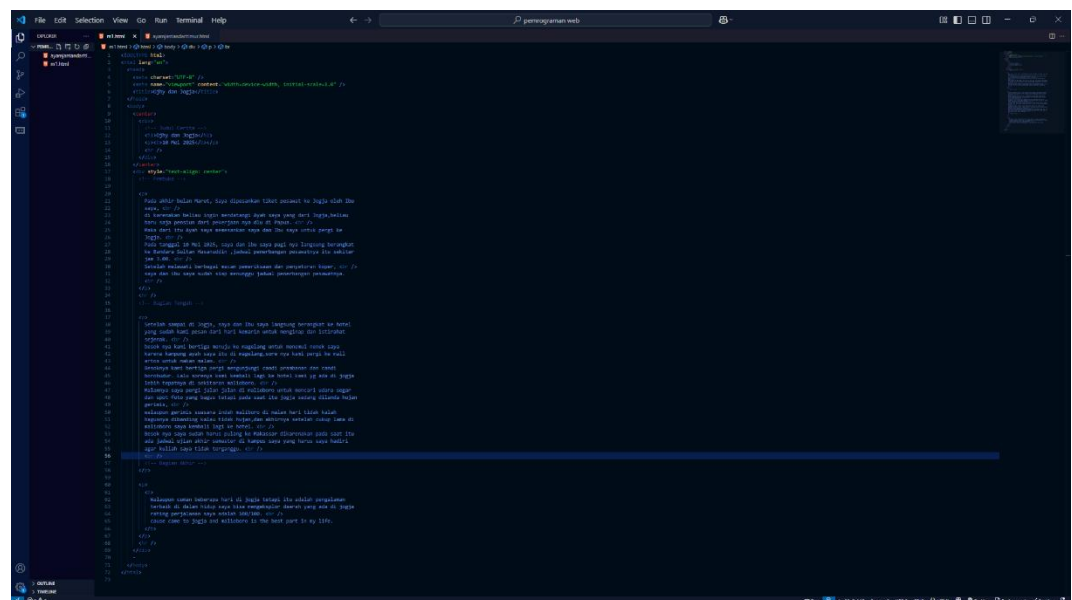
File Edit Selection View Go Run Terminal Help

pemrograman web

EXPLORER

m1.html

syaroyamandanhtmur.html

OUTLINE

TIMELINE

<!DOCTYPE html>
<html lang="en">
<head>
<meta charset="UTF-8" />
<meta name="viewport" content="width=device-width, initial-scale=1.0" />
<title>Jogja dan Jogjar</title>
</head>
<body>
<header>
<div>
<!-- Bagian Jarak -->
<h1>Jogja dan Jogjar</h1>
<h2>10 Mei 2025</h2>
<hr />
</div>
</header>
<div style="text-align: center">

<p>
Pada akhir bulan Maret, Saya dipesankan tiket pesawat ke Jogja oleh Ibu saya, <br />
di karenakan beliau ingin mendatangi Ayah saya yang dari Jogja,beliau baru saja pensiun dari pekerjaan nya di Papua. <br />
Maka dari itu Ayah saya memesankan saya dan Ibu saya untuk pergi ke Jogja. <br />
Pada tanggal 10 Mei 2025, saya dan ibu saya pagi nya langsung berangkat ke Bandara Sultan Hasanuddin ,jadwal penerbangan pesawatnya itu sekitar jam 1.00. <br />
Setelah melewati berbagai macam pemeriksaan dan penyetoran koper, <br />
saya dan ibu saya sudah siap menunggu jadwal penerbangan pesawatnya.
<br />
</p>
<br />
<!-- Bagian Tengah -->

<p>
Setelah sampai di Jogja, saya dan ibu saya langsung berangkat ke hotel yang sudah kami pesan dari hari kemarin untuk menginap dan istirahat sejenak. <br />
Besok nya kami bertiga menuju ke magelang untuk menemui rumah saya karena kampung ayah saya itu di magelang,sore nya kami pergi ke mall artos untuk makan malam. <br />
Besoknya kami bertiga pergi mengunjungi candi prambanan dan candi borobudur. Lalu sorenya kami kembali lagi ke hotel kami yg ada di jogja lebih tepatnya di sekitaran malioboro. <br />
Malamnya saya pergi jalan jalan di malioboro untuk mencari udara segar dan ambil foto yang bagus tetapi pada saat itu jogja sedang dilanda hujan gerimis. <br />
walaupun gerimis suasana indah malioboro di malam hari tidak kalah bagusnya dibanding kalau tidak hujan,dan akhirnya setelah cukup lama di malioboro saya kembali lagi ke hotel. <br />
Besok nya saya sudah harus pulang ke Makassar dikarenakan pada saat itu ada jadwal ujian akhir semester di kampus saya yang harus saya hadiri agar kuliah saya tidak terganggu. <br />
<br />
<!-- Bagian Akhir -->
</p>

<p>
Walaupun cuman beberapa hari di jogja tetapi itu adalah pengalaman terbaik di dalam hidup saya bisa mengunjungi daerah yang ada di jogja rating perjalanan saya adalah 100/100. <br />
cause come to jogja and malioboro is the best part in my life.
</p>
</p>
<br />
</div>

</body>
</html>